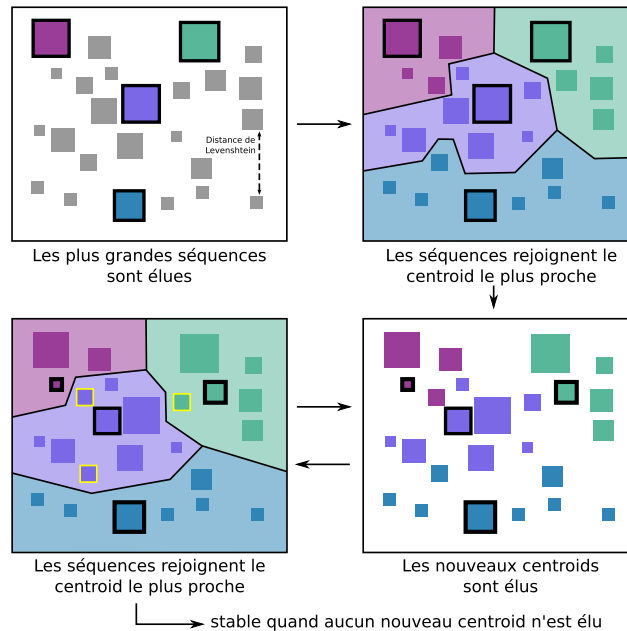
Distance de Levenshtein

Les plus grandes séquences sont élues

Les séquences rejoignent le centroid le plus proche

Les séquences rejoignent le centroid le plus proche

Les nouveaux centroids sont élus

stable quand aucun nouveau centroid n'est élu